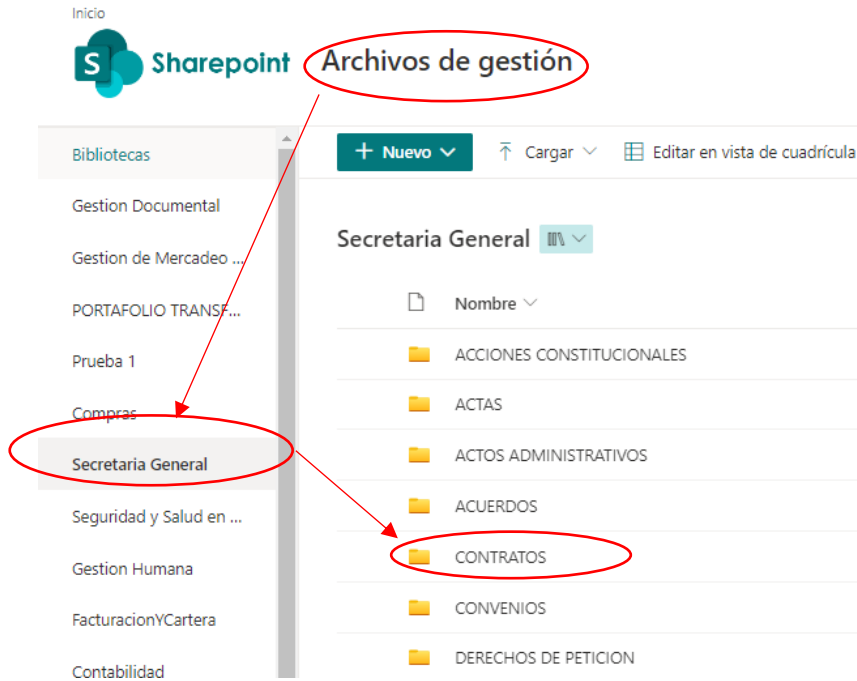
Inicio

S Sharepoint Archivos de gestión

Bibliotecas
Gestion Documental
Gestion de Mercadeo ...
PORTAFOLIO TRANSF...
Prueba 1
Compras
Secretaria General
Seguridad y Salud en ...
Gestion Humana
FacturacionYCartera
Contabilidad

+ Nuevo
Cargar
Editar en vista de cuadrícula

Secretaria General

Nombre
ACCIONES CONSTITUCIONALES
ACTAS
ACTOS ADMINISTRATIVOS
ACUERDOS
CONTRATOS
CONVENIOS
DERECHOS DE PETICION